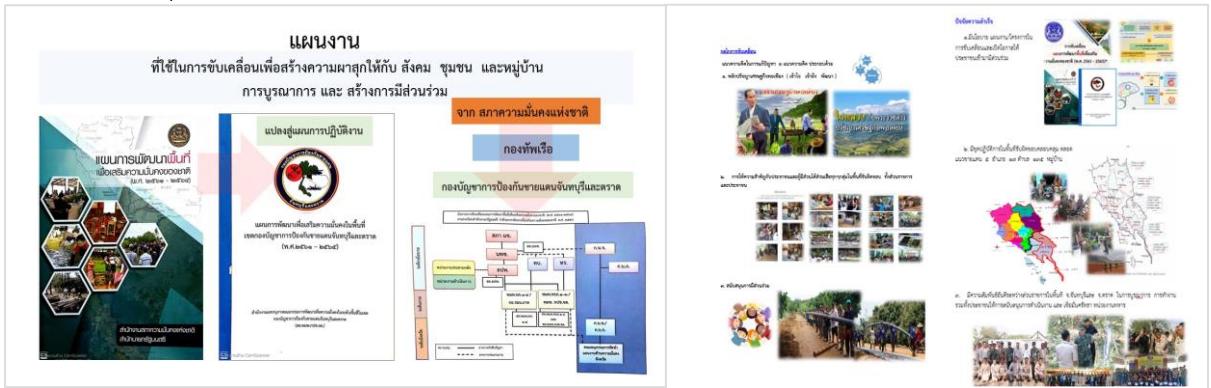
แผนงาน

ที่ใช้ในการขับเคลื่อนเพื่อสร้างความผาสุกให้กับ สังคม ชุมชน และหมู่บ้าน

การบูรณาการ และ สร้างการมีส่วนร่วม

แผนการพัฒนาพื้นที่ เพื่อเสริมความมั่นคงของชาติ

แปลงสู่แผนการปฏิบัติงาน

แผนการพัฒนาเพื่อเสริมความมั่นคงในพื้นที่ เขตกองบัญชาการป้องกันชายแดนจันทบุรีและตราด

จาก สภาความมั่นคงแห่งชาติ

กองทัพเรือ

กองบัญชาการป้องกันชายแดนจันทบุรีและตราด

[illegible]

ปัจจัยความสำเร็จ

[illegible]

การขับเคลื่อนแผนพัฒนาพื้นที่

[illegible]